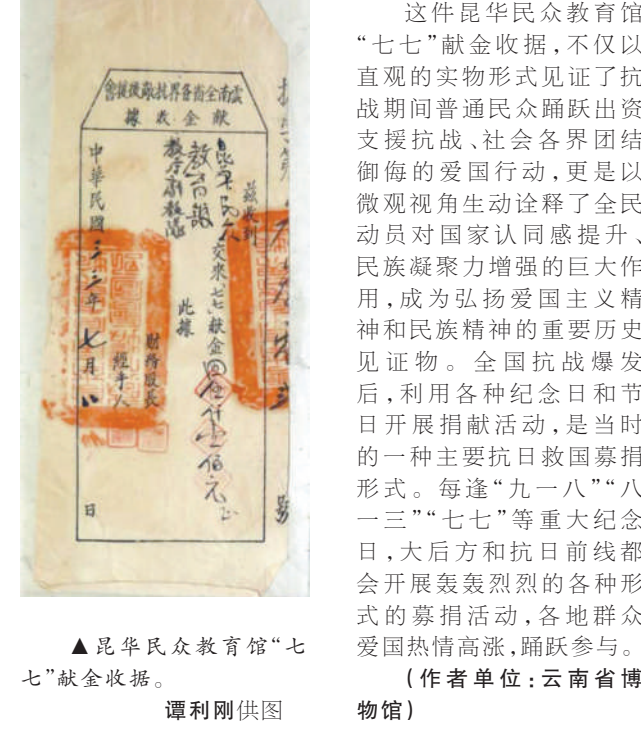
云南全省各界抗敌后援会
献金收据

兹收到
昆华民众教育馆交来七七献金国币仟贰佰元正
此据
财务股长
经手人
中华民国二十八年七月八日

▲昆华民众教育馆“七七”献金收据。

谭利刚供图

这件昆华民众教育馆“七七”献金收据，不仅以直观的实物形式见证了抗战期间普通民众踊跃出资支援抗战、社会各界团结御侮的爱国行动，更是以微观视角生动诠释了全民动员对国家认同感提升、民族凝聚力增强的巨大作用，成为弘扬爱国主义精神和民族精神的重要历史见证物。全国抗战爆发后，利用各种纪念日和节日开展捐献活动，是当时的一种主要抗日救国募捐形式。每逢“九一八”“八一三”“七七”等重大纪念日，大后方和抗日前线都会开展轰轰烈烈的各种形式的募捐活动，各地群众爱国热情高涨，踊跃参与。

（作者单位：云南省博物馆）